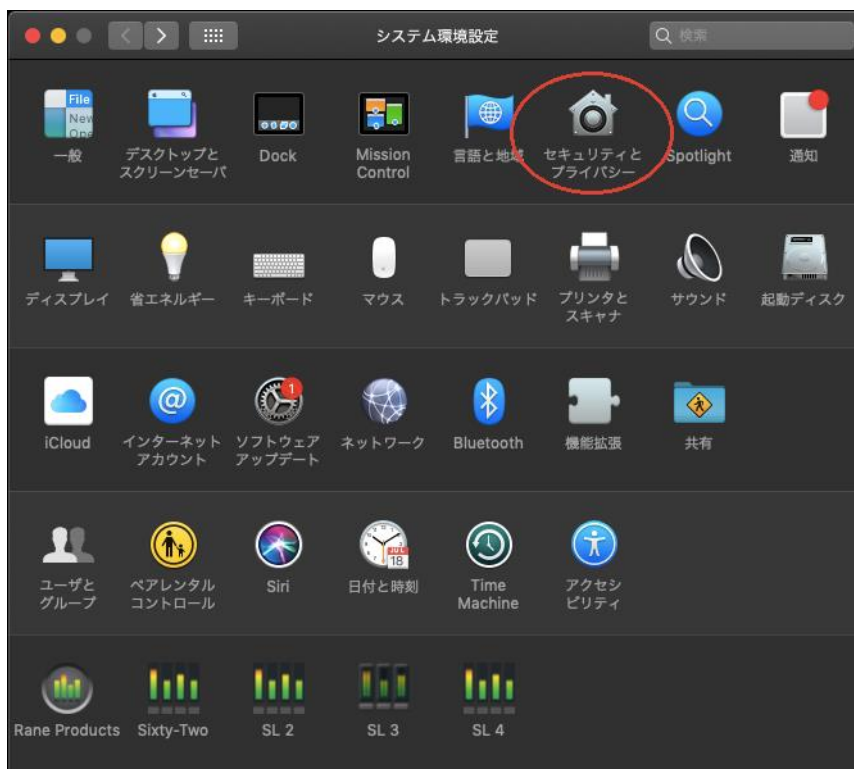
システム環境設定

検索

File
New
One

一般

デスクトップとスクリーンセーバ

Dock

Mission Control

言語と地域

セキュリティとプライバシー

Spotlight

通知

ディスプレイ

省エネルギー

キーボード

マウス

トラックパッド

プリンタとスキャナ

サウンド

起動ディスク

iCloud

インターネットアカウント

1

ソフトウェアアップデート

ネットワーク

Bluetooth

機能拡張

共有

ユーザとグループ

ペアレンタルコントロール

Siri

JUL
18

日付と時刻

Time Machine

アクセシビリティ

Rane Products

Sixty-Two

SL 2

SL 3

SL 4